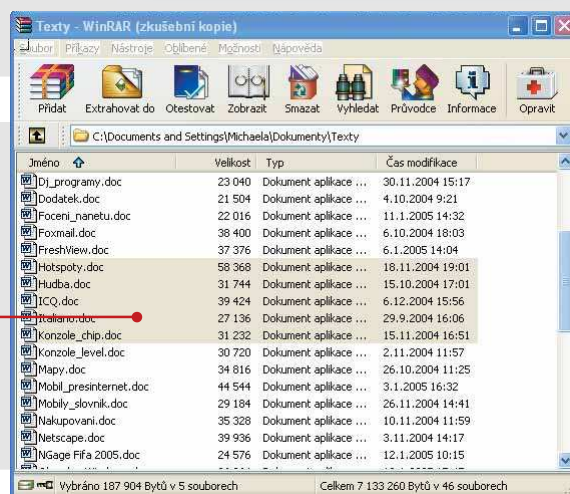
Texty - WinRAR (zkušební kopie)

Soubor Příkazy Nástroje Oblíbené Možnosti Nápověda

Přidat Extrahovat do Otestovat Zobrazit Smazat Vyhledat Průvodce Informace Opravit

C:\Documents and Settings\Michaela\Dokumenty\Texty

| Jméno | Velikost | Typ | Čas modifikace |
|---|---|---|---|
| Dj_programy.doc | 23 040 | Dokument aplikace ... | 30.11.2004 15:17 |
| Dodatek.doc | 21 504 | Dokument aplikace ... | 4.10.2004 9:21 |
| Foceni_nanetu.doc | 22 016 | Dokument aplikace ... | 11.1.2005 14:32 |
| Foxmail.doc | 38 400 | Dokument aplikace ... | 6.10.2004 18:03 |
| FreshView.doc | 37 376 | Dokument aplikace ... | 6.1.2005 14:04 |
| Hotspoty.doc | 58 368 | Dokument aplikace ... | 18.11.2004 19:01 |
| Hudba.doc | 31 744 | Dokument aplikace ... | 15.10.2004 17:01 |
| ICQ.doc | 39 424 | Dokument aplikace ... | 6.12.2004 15:56 |
| Italiano.doc | 27 136 | Dokument aplikace ... | 29.9.2004 16:06 |
| Konzole_chip.doc | 31 232 | Dokument aplikace ... | 15.11.2004 16:51 |
| Konzole_level.doc | 30 720 | Dokument aplikace ... | 2.11.2004 11:57 |
| Mapy.doc | 34 816 | Dokument aplikace ... | 26.10.2004 11:25 |
| Mobil_presinternet.doc | 44 544 | Dokument aplikace ... | 3.1.2005 16:32 |
| Mobily_slovnik.doc | 29 184 | Dokument aplikace ... | 26.11.2004 14:41 |
| Nakupovani.doc | 35 328 | Dokument aplikace ... | 10.11.2004 11:59 |
| Netscape.doc | 39 936 | Dokument aplikace ... | 3.11.2004 14:17 |
| NGage Fifa 2005.doc | 24 576 | Dokument aplikace ... | 12.1.2005 10:15 |

Vybráno 187 904 Bytů v 5 souborech Celkem 7 133 260 Bytů v 46 souborech